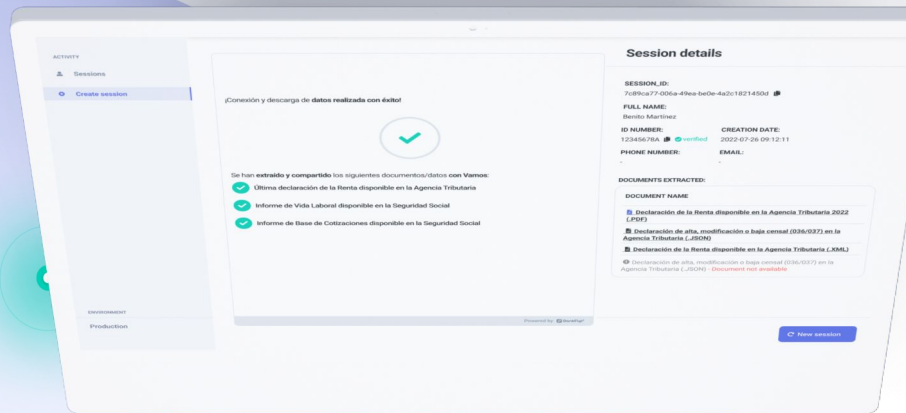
ACTIVITY

Sessions

Create session

ENVIRONMENT

Production

¡Conexión y descarga de **datos realizada con éxito!**

Se han **extraído y compartido** los siguientes documentos/datos **con Vamos**:

Última declaración de la Renta disponible en la Agencia Tributaria

Informe de Vida Laboral disponible en la Seguridad Social

Informe de Base de Cotizaciones disponible en la Seguridad Social

Powered by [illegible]

Session details

SESSION_ID:
7c89ca77-006a-49ea-be0e-4a2c1821450d

FULL NAME:
Benito Martínez

ID NUMBER:
12345678A verified

CREATION DATE:
2022-07-26 09:12:11

PHONE NUMBER:
-

EMAIL:
-

DOCUMENTS EXTRACTED:

DOCUMENT NAME

Declaración de la Renta disponible en la Agencia Tributaria 2022 (.PDF)

Declaración de alta, modificación o baja censal (036/037) en la Agencia Tributaria (.JSON)

Declaración de la Renta disponible en la Agencia Tributaria (.XML)

Declaración de alta, modificación o baja censal (036/037) en la Agencia Tributaria (.JSON) - Document not available

New session